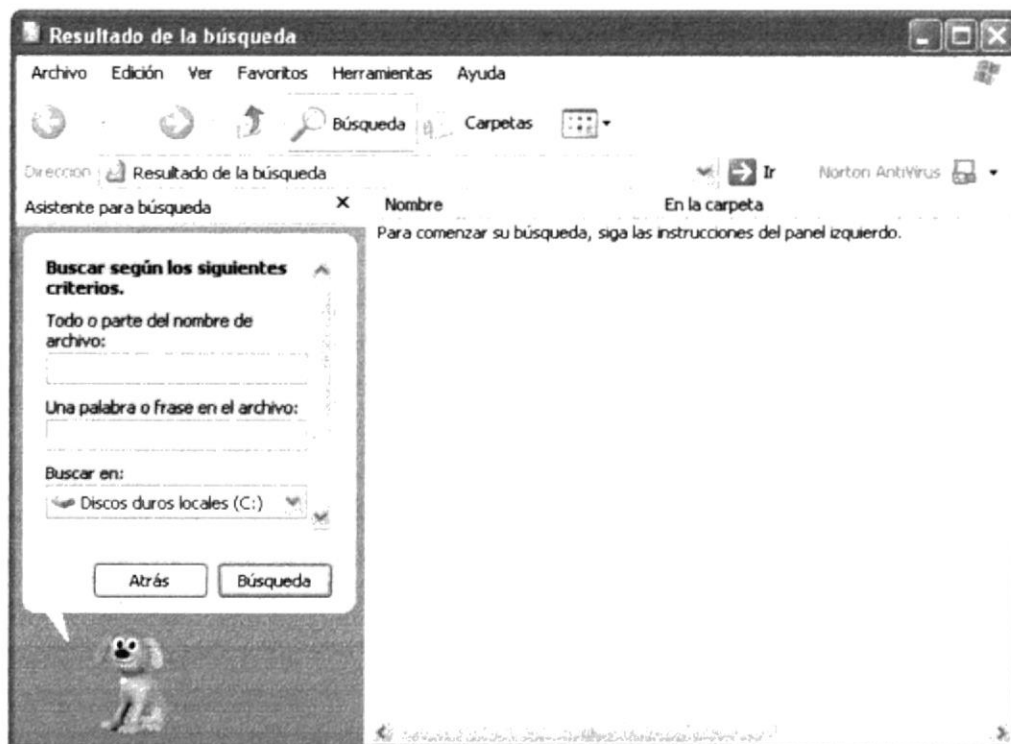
Resultado de la búsqueda

Archivo Edición Ver Favoritos Herramientas Ayuda

Búsqueda Carpetas

Dirección Resultado de la búsqueda Ir Norton AntiVirus

Asistente para búsqueda ×

Buscar según los siguientes criterios.

Todo o parte del nombre de archivo:

Una palabra o frase en el archivo:

Buscar en:

Discos duros locales (C:)

Atrás Búsqueda

Nombre En la carpeta

Para comenzar su búsqueda, siga las instrucciones del panel izquierdo.